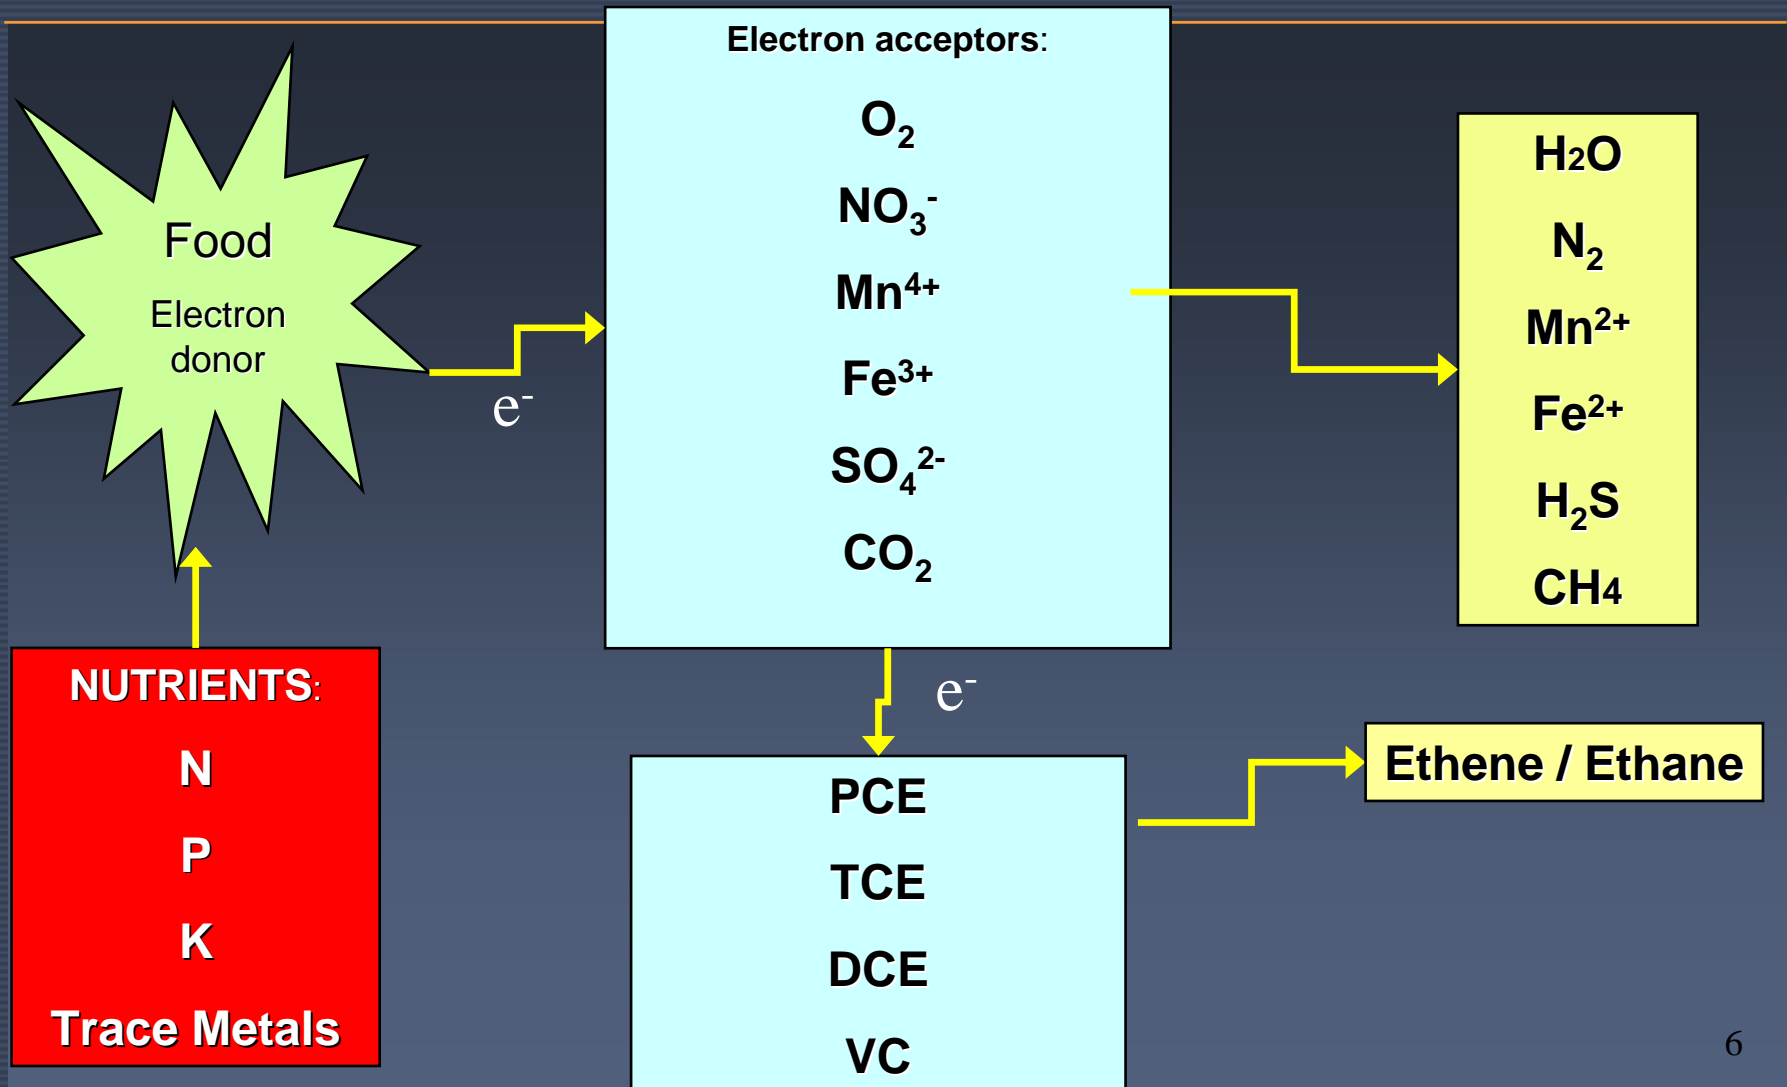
Food

Electron donor

$e^-$

Electron acceptors:

$O_2$

$NO_3^-$

$Mn^{4+}$

$Fe^{3+}$

$SO_4^{2-}$

$CO_2$

$H_2O$

$N_2$

$Mn^{2+}$

$Fe^{2+}$

$H_2S$

$CH_4$

NUTRIENTS:

N

P

K

Trace Metals

$e^-$

PCE

TCE

DCE

VC

Ethene / Ethane

6